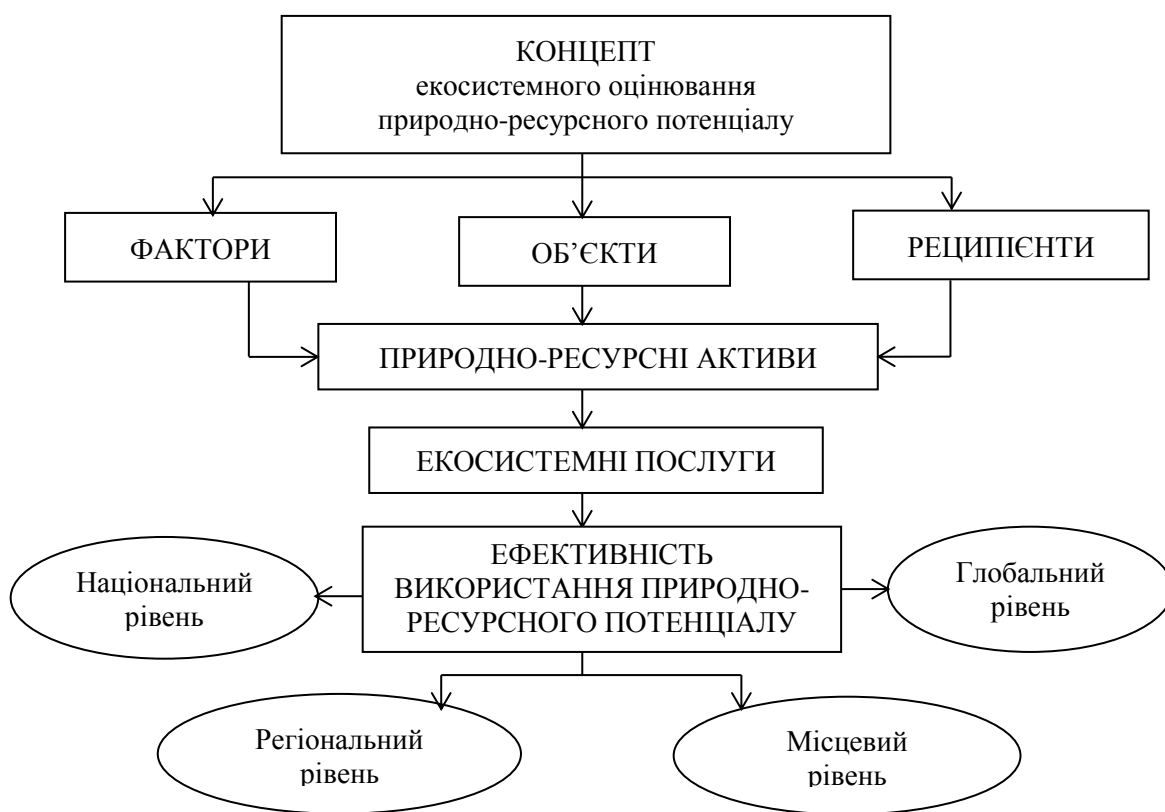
КОНЦЕПТ
екосистемного оцінювання
природно-ресурсного потенціалу

ФАКТОРИ

ОБ'ЄКТИ

РЕЦИПІЄНТИ

ПРИРОДНО-РЕСУРСНІ АКТИВИ

ЕКОСИСТЕМНІ ПОСЛУГИ

ЕФЕКТИВНІСТЬ
ВИКОРИСТАННЯ ПРИРОДНО-
РЕСУРСНОГО ПОТЕНЦІАЛУ

Національний
рівень

Глобальний
рівень

Регіональний
рівень

Місцевий
рівень